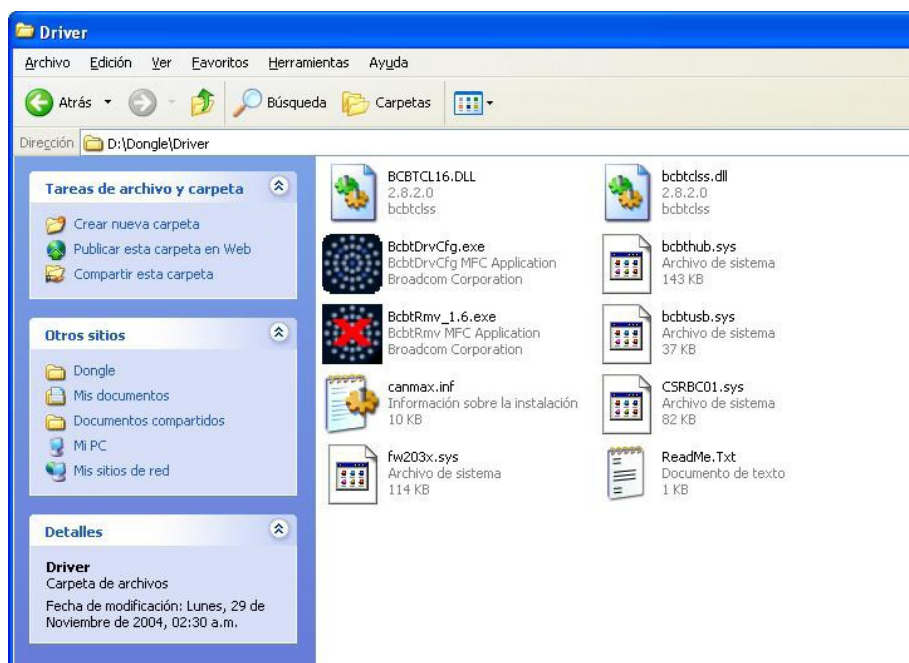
Driver

Archivo Edición Ver Favoritos Herramientas Ayuda

Atrás Búsqueda Carpetas

Dirección D:\Dongle\Driver

Tareas de archivo y carpeta

Crear nueva carpeta
Publicar esta carpeta en Web
Compartir esta carpeta

Otros sitios

Dongle
Mis documentos
Documentos compartidos
Mi PC
Mis sitios de red

Detalles

Driver
Carpeta de archivos
Fecha de modificación: Lunes, 29 de Noviembre de 2004, 02:30 a.m.

BCBTCL16.DLL
2.8.2.0
bcbtclss

bcbtclss.dll
2.8.2.0
bcbtclss

BcbtDrvCfg.exe
BcbtDrvCfg MFC Application
Broadcom Corporation

bcbthub.sys
Archivo de sistema
143 KB

BcbtRmv_1.6.exe
BcbtRmv MFC Application
Broadcom Corporation

bcbtusb.sys
Archivo de sistema
37 KB

canmax.inf
Información sobre la instalación
10 KB

CSRBC01.sys
Archivo de sistema
82 KB

fw203x.sys
Archivo de sistema
114 KB

ReadMe.Txt
Documento de texto
1 KB